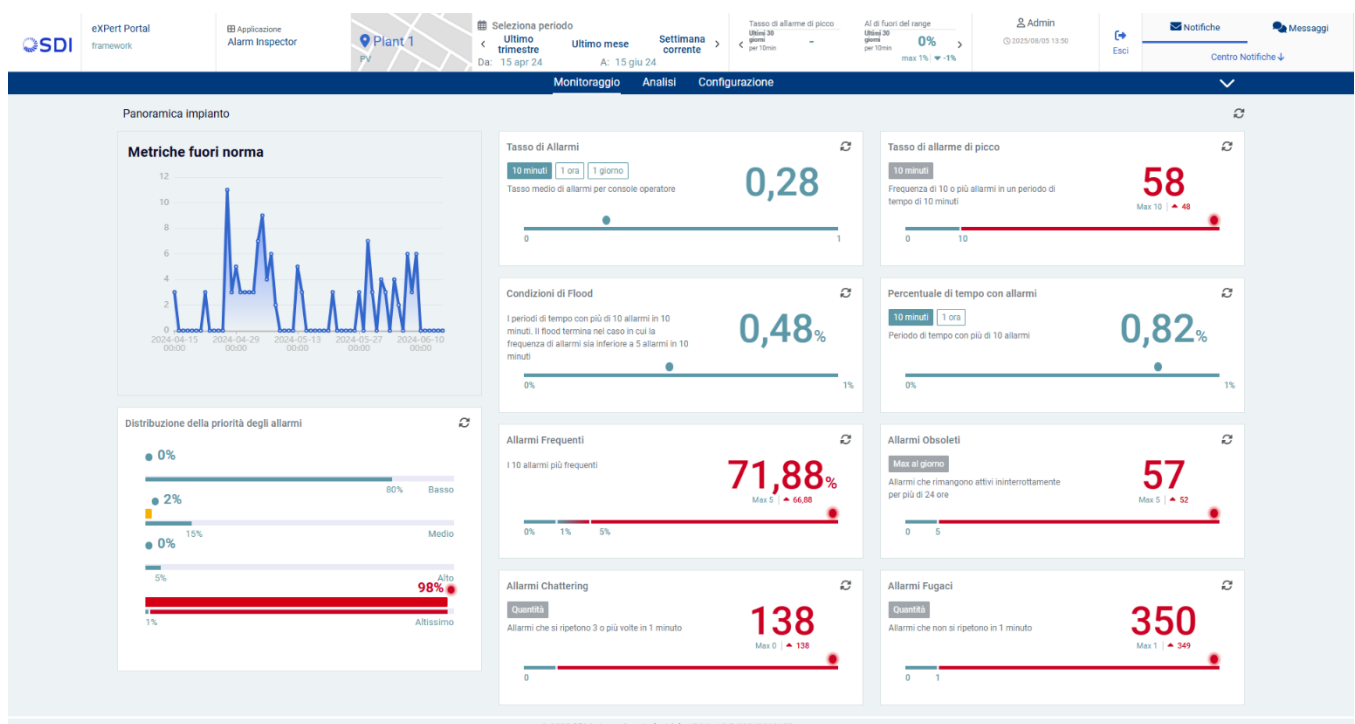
SDI eXPert Portal framework

Applicazione
Alarm Inspector

Plant 1
PV

Seleziona periodo
‹ Ultimo trimestre Ultimo mese Settimana corrente ›
Da: 15 apr 24 A: 15 giu 24

Tasso di allarme di picco
‹ Ultimi 30 giorni per 10min -

Al di fuori del range
Ultimi 30 giorni per 10min 0% ›
max 1% -1%

Admin
2025/08/03 13:50

Esci

Notifiche Messaggi
Centro Notifiche

Monitoraggio Analisi Configurazione

Panoramica impianto

Metriche fuori norma
12
10
8
6
4
2
0
2024-04-15 00:00 2024-04-29 00:00 2024-05-13 00:00 2024-05-27 00:00 2024-06-10 00:00

Distribuzione della priorità degli allarmi
0%
80% Basso
2%
15% Medio
0%
5% Alto
98%
1% Altissimo

Tasso di Allarmi
10 minuti 1 ora 1 giorno
Tasso medio di allarmi per console operatore
0,28
0 1

Tasso di allarme di picco
10 minuti
Frequenza di 10 o più allarmi in un periodo di tempo di 10 minuti
58
Max 10 | 48
0 10

Condizioni di Flood
I periodi di tempo con più di 10 allarmi in 10 minuti. Il flood termina nel caso in cui la frequenza di allarmi sia inferiore a 5 allarmi in 10 minuti
0,48%
0% 1%

Percentuale di tempo con allarmi
10 minuti 1 ora
Periodo di tempo con più di 10 allarmi
0,82%
0% 1%

Allarmi Frequenti
I 10 allarmi più frequenti
71,88%
Max 5 | 66,88
0% 1% 5%

Allarmi Obsoleti
Max al giorno
Allarmi che rimangono attivi ininterrottamente per più di 24 ore
57
Max 5 | 52
0 5

Allarmi Chattering
Quantità
Allarmi che si ripetono 3 o più volte in 1 minuto
138
Max 0 | 138
0

Allarmi Fugaci
Quantità
Allarmi che non si ripetono in 1 minuto
350
Max 1 | 349
0 1